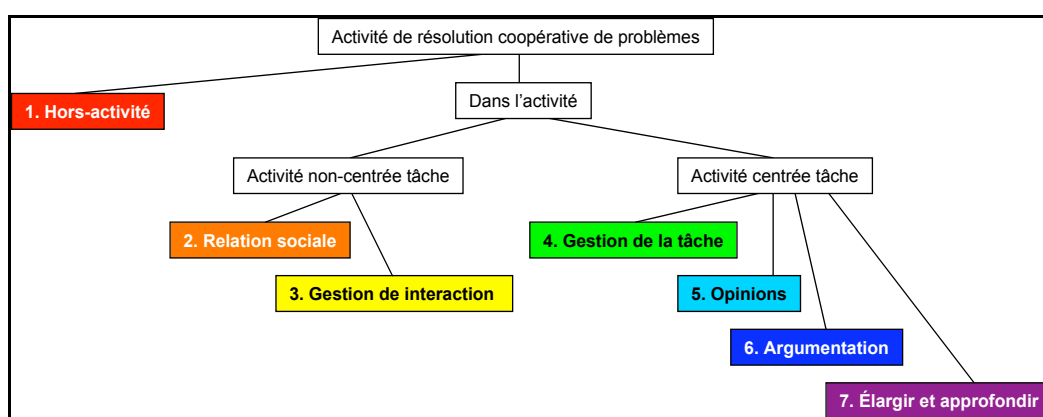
Activité de résolution coopérative de problèmes

1. Hors-activité

Dans l’activité

Activité non-centrée tâche

Activité centrée tâche

2. Relation sociale

3. Gestion de interaction

4. Gestion de la tâche

5. Opinions

6. Argumentation

7. Élargir et approfondir